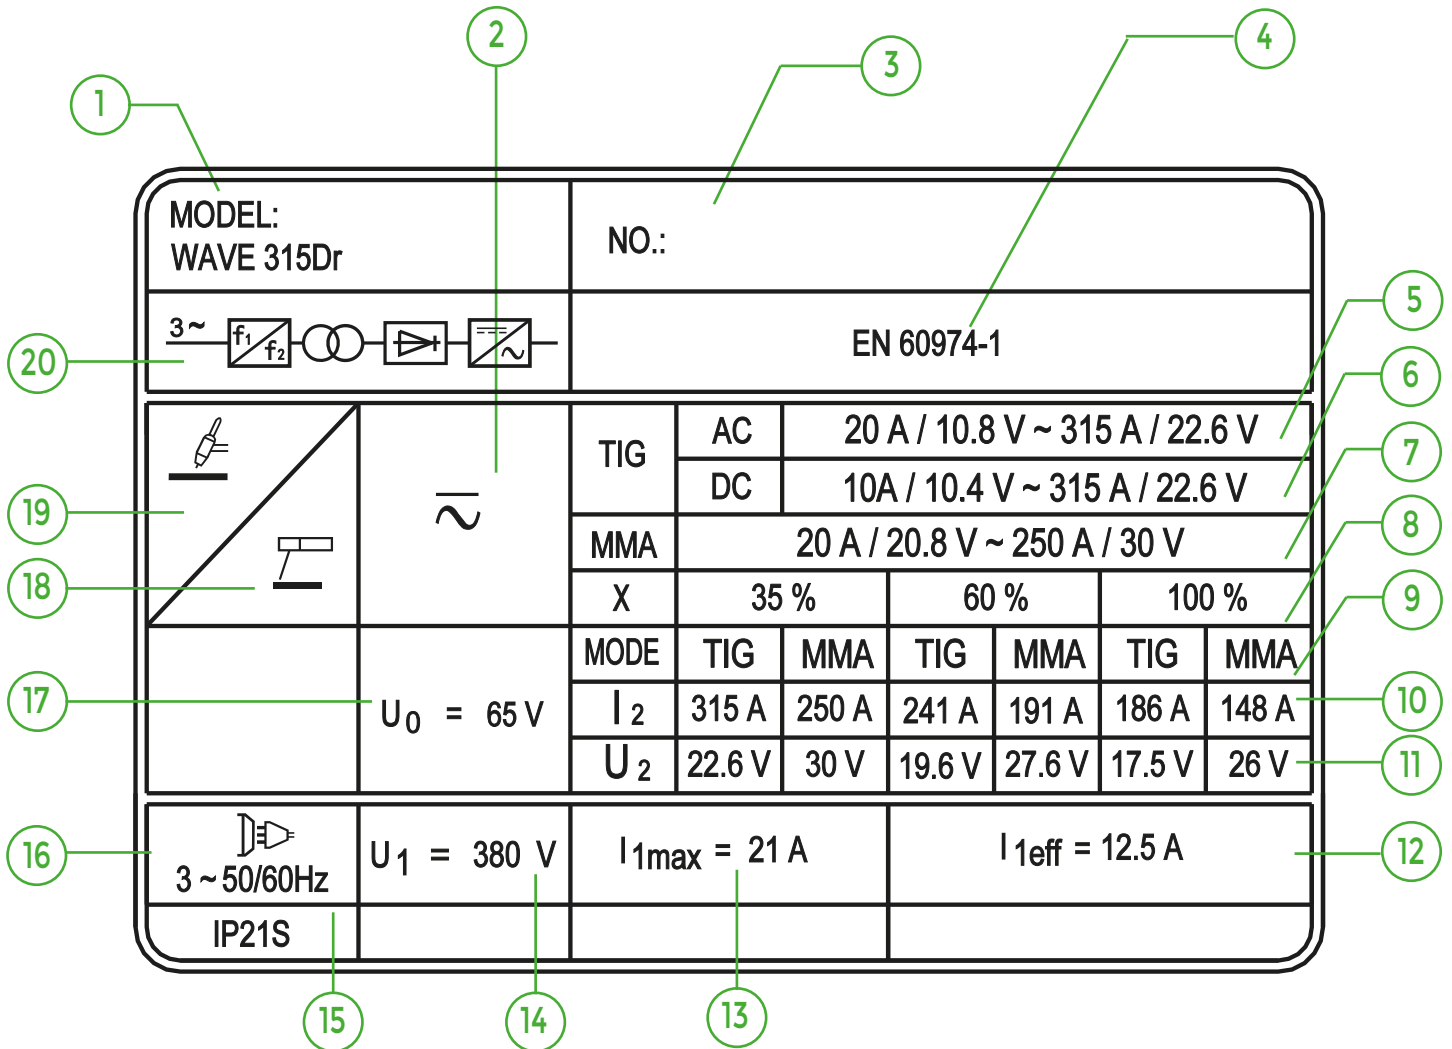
1 2 3 4

MODEL:
WAVE 315Dr

NO.:

3~ $f_1$ $f_2$

EN 60974-1

20 5 6 7 8 9

19 18 17 10 11

| TIG | AC | 20 A / 10.8 V ~ 315 A / 22.6 V | | | |
|---|---|---|---|---|---|
| | DC | 10A / 10.4 V ~ 315 A / 22.6 V | | | |
| MMA | 20 A / 20.8 V ~ 250 A / 30 V | | | | |
| X | 35 % | | 60 % | | 100 % |
| MODE | TIG | MMA | TIG | MMA | TIG | MMA |
| $I_2$ | 315 A | 250 A | 241 A | 191 A | 186 A | 148 A |
| $U_2$ | 22.6 V | 30 V | 19.6 V | 27.6 V | 17.5 V | 26 V |

$U_0$ = 65 V

3 ~ 50/60Hz

$U_1$ = 380 V

$I_{1max}$ = 21 A

$I_{1eff}$ = 12.5 A

IP21S

16 12

15 14 13